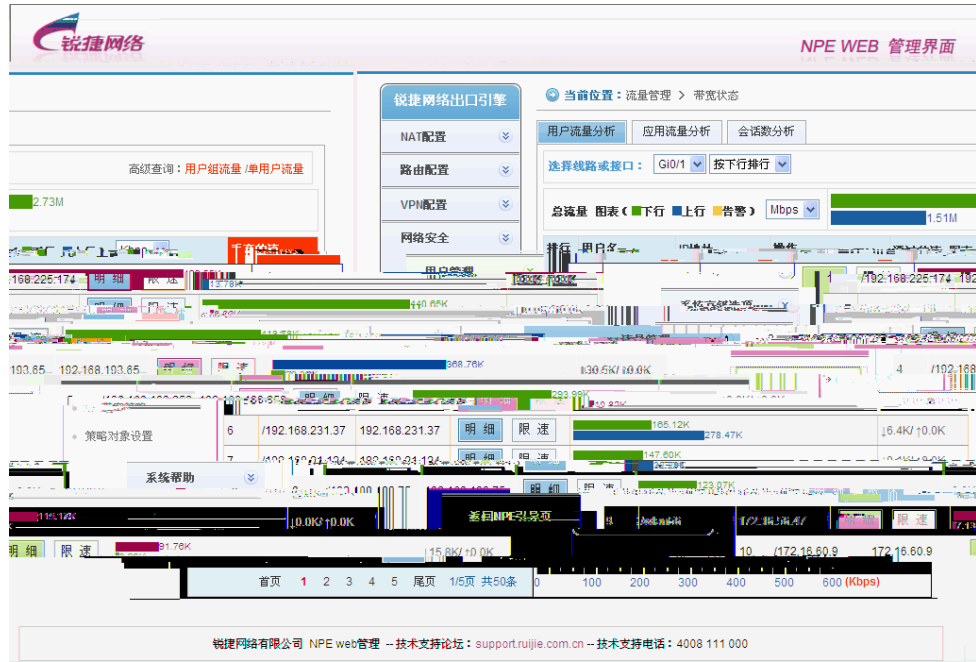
锐捷网络

NPE WEB 管理界面

锐捷网络出口引擎

NAT配置

路由配置

VPN配置

网络安全

用户管理

当前位置：流量管理 > 带宽状态

用户流量分析 应用流量分析 会话数分析

选择线路或接口： Gi0/1 按下行排行

总流量 图表（ 下行 上行 告警） Mbps

1.51M

高级查询：用户组流量 /单用户流量

2.73M

.168.225.174 明 细 限 速 13.78K /192.168.225.174 192

10.65K

193.65 192.168.193.65 明 细 限 速 368.76K ↓30.5K/↑0.0K 4 /192.168

293.98K

策略对象设置

6 /192.168.231.37 192.168.231.37 明 细 限 速 165.12K 278.47K ↓6.4K/↑0.0K

7 明 细 限 速 147.60K

系统帮助

明 细 123.97K

↓0.0K/↑0.0K 返回NPE引导页 限 速

明 细 限 速 81.76K ↓5.8K/↑0.0K 10 /172.16.60.9 172.16.60.9

首页 1 2 3 4 5 尾页 1/5页 共50条 0 100 200 300 400 500 600 (Kbps)

锐捷网络有限公司 NPE web管理 -- 技术支持论坛：support.ruijie.com.cn -- 技术支持电话：4008 111 000